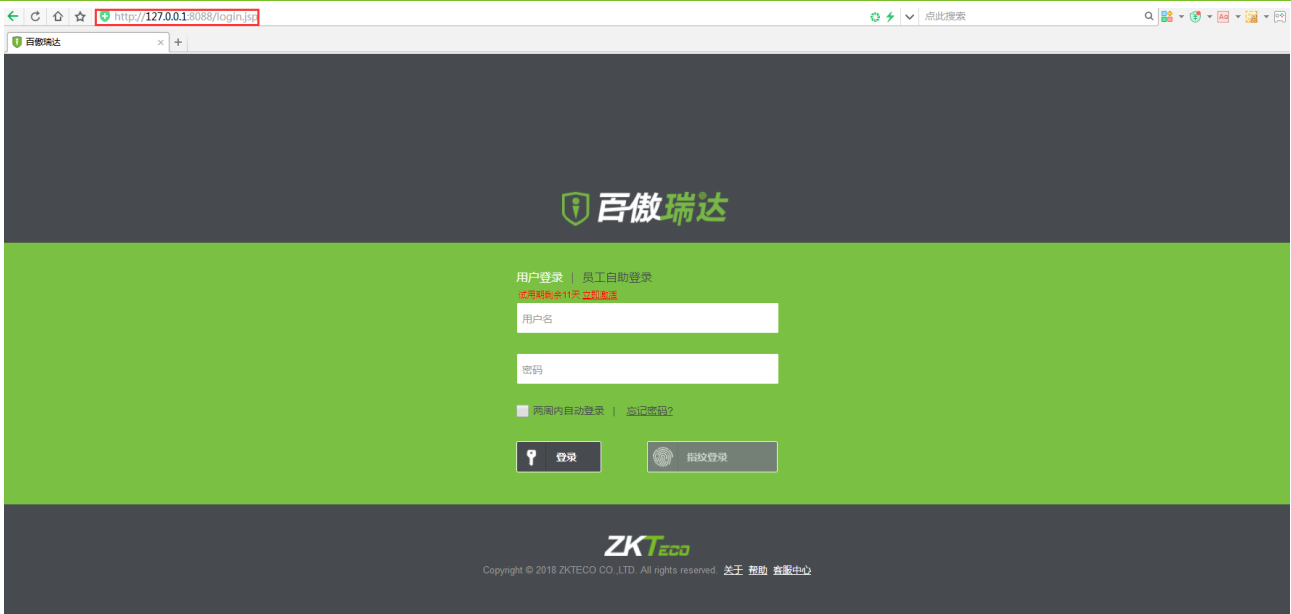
http://127.0.0.1:8088/login.jsp

点此搜索

百傲瑞达

百傲瑞达

用户登录 | 员工自助登录

试用期剩余11天 立即激活

用户名

密码

两周内自动登录 | 忘记密码?

登录

指纹登录

ZKTeco

Copyright © 2018 ZKTECO CO.,LTD. All rights reserved. 关于 帮助 客服中心